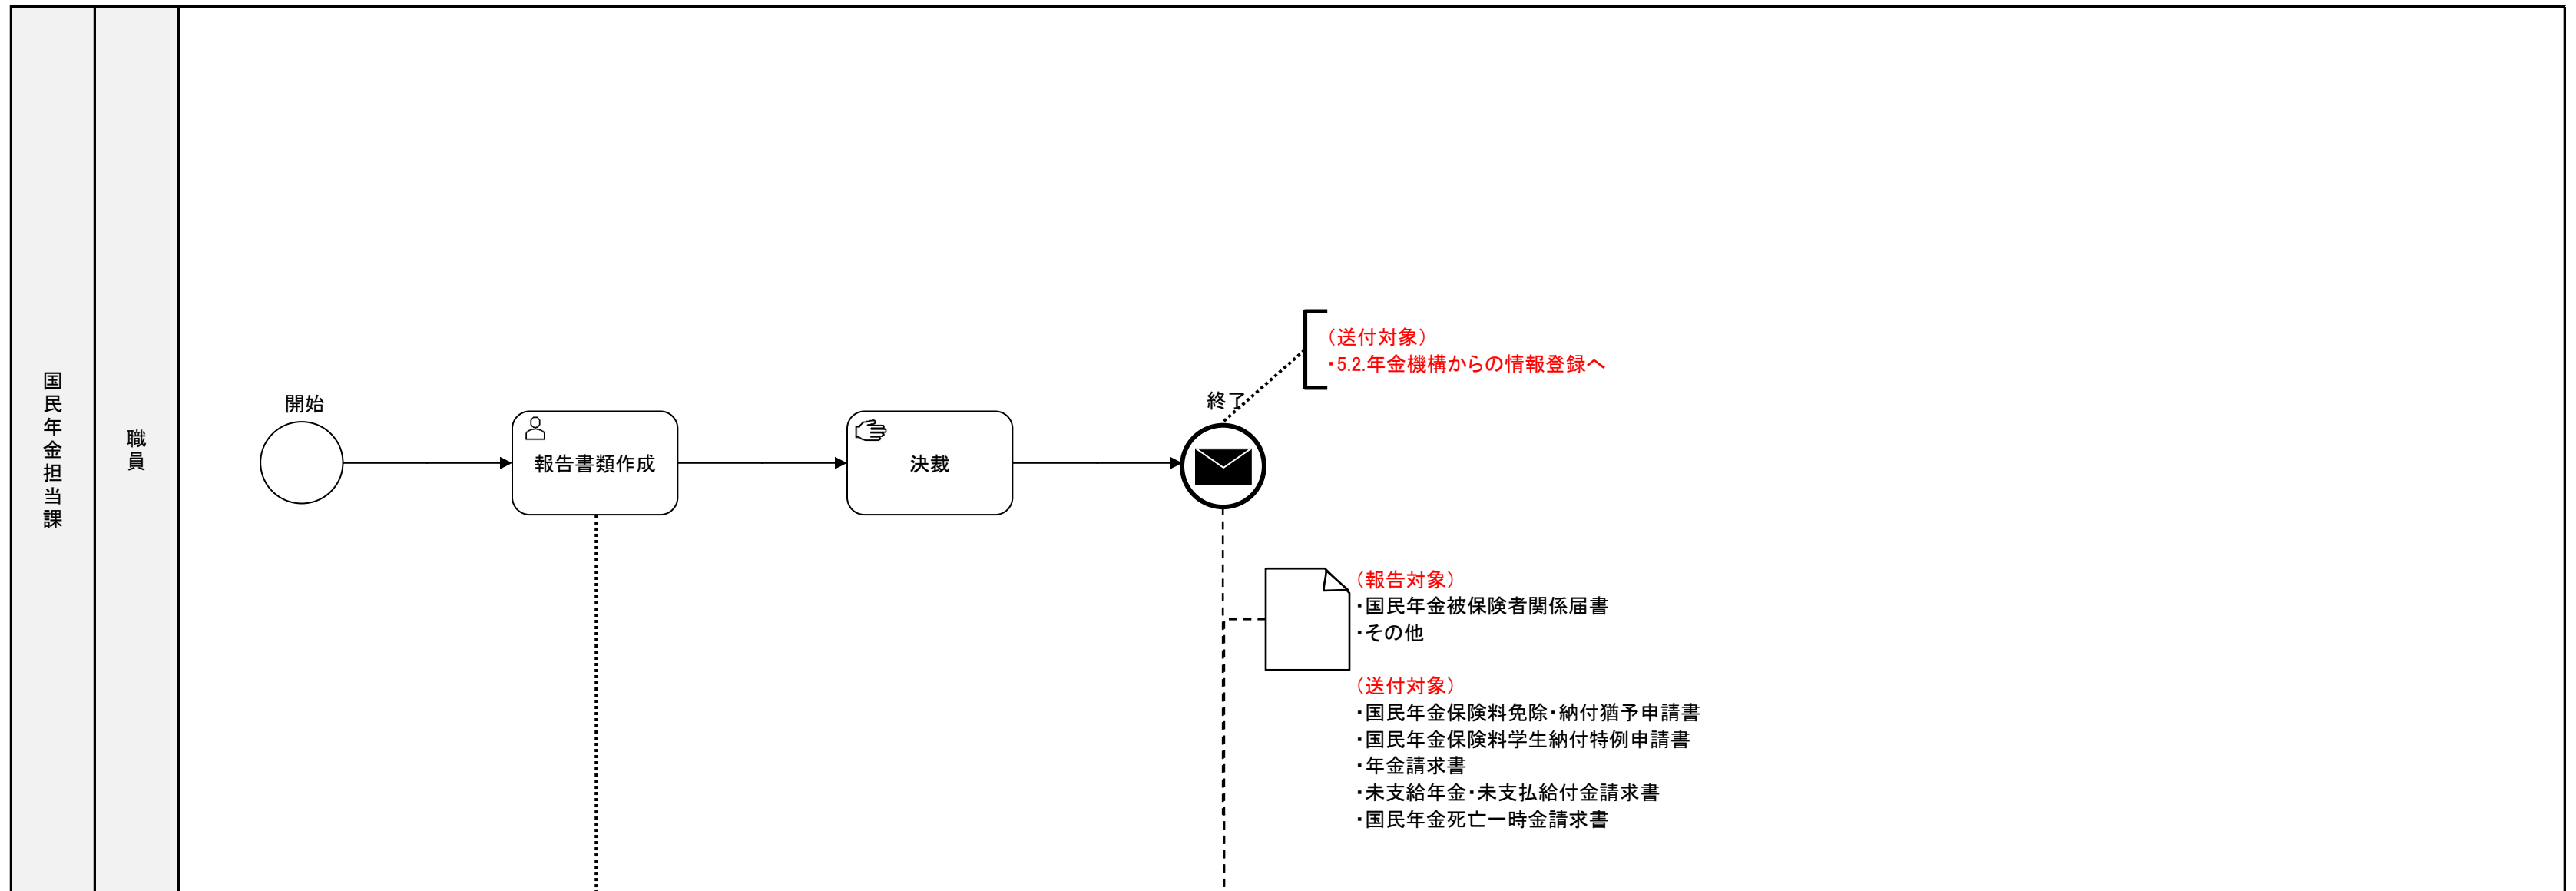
国民年金担当課

職員

開始

報告書類作成

決裁

終了

（送付対象）
・5.2.年金機構からの情報登録へ

（報告対象）
・国民年金被保険者関係届書
・その他

（送付対象）
・国民年金保険料免除・納付猶予申請書
・国民年金保険料学生納付特例申請書
・年金請求書
・未支給年金・未支払給付金請求書
・国民年金死亡一時金請求書